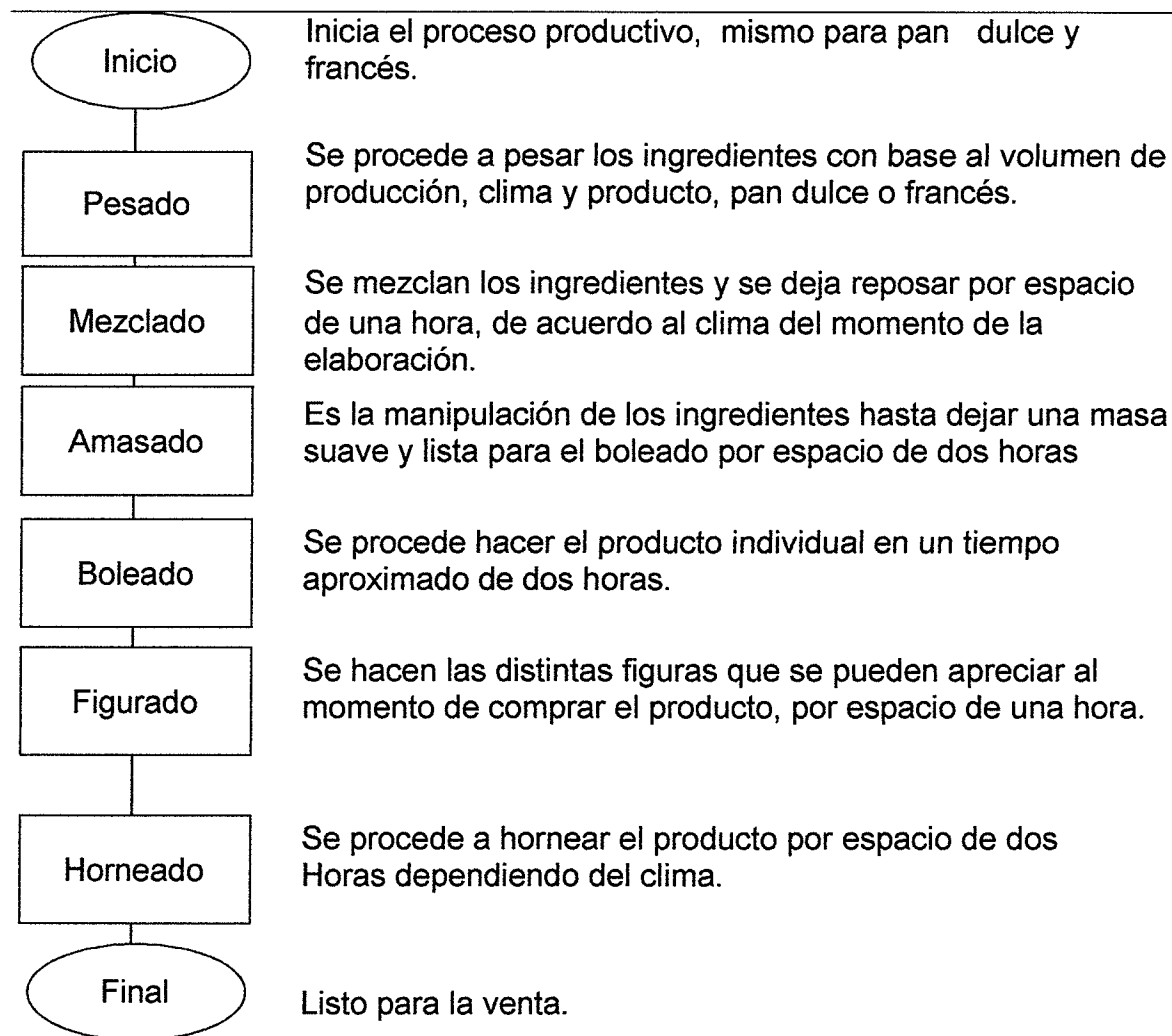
Inicio

Inicia el proceso productivo, mismo para pan dulce y francés.

Pesado

Se procede a pesar los ingredientes con base al volumen de producción, clima y producto, pan dulce o francés.

Mezclado

Se mezclan los ingredientes y se deja reposar por espacio de una hora, de acuerdo al clima del momento de la elaboración.

Amasado

Es la manipulación de los ingredientes hasta dejar una masa suave y lista para el boleado por espacio de dos horas

Boleado

Se procede hacer el producto individual en un tiempo aproximado de dos horas.

Figurado

Se hacen las distintas figuras que se pueden apreciar al momento de comprar el producto, por espacio de una hora.

Horneado

Se procede a hornear el producto por espacio de dos Horas dependiendo del clima.

Final

Listo para la venta.